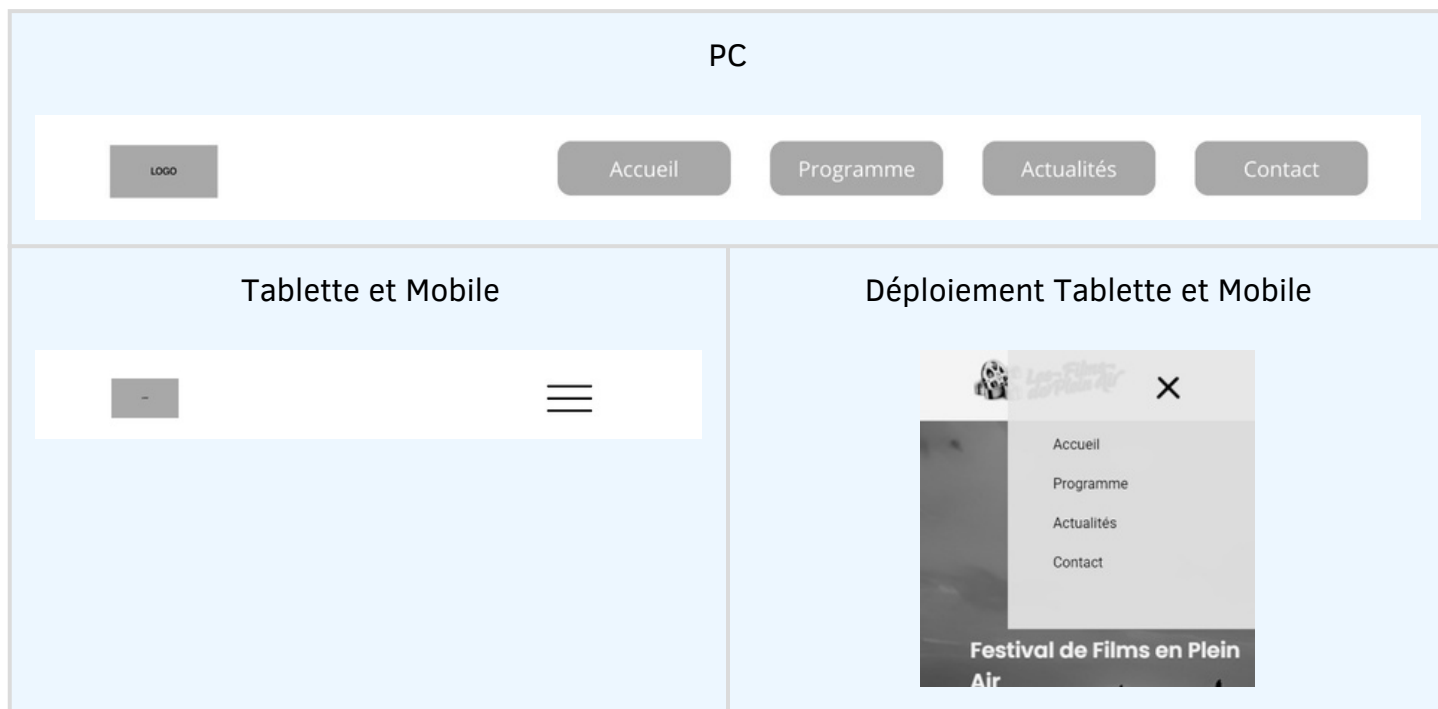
PC

LOGO

Accueil

Programme

Actualités

Contact

Tablette et Mobile

-

Déploiement Tablette et Mobile

Les Films en Plein Air

×

Accueil

Programme

Actualités

Contact

Festival de Films en Plein Air